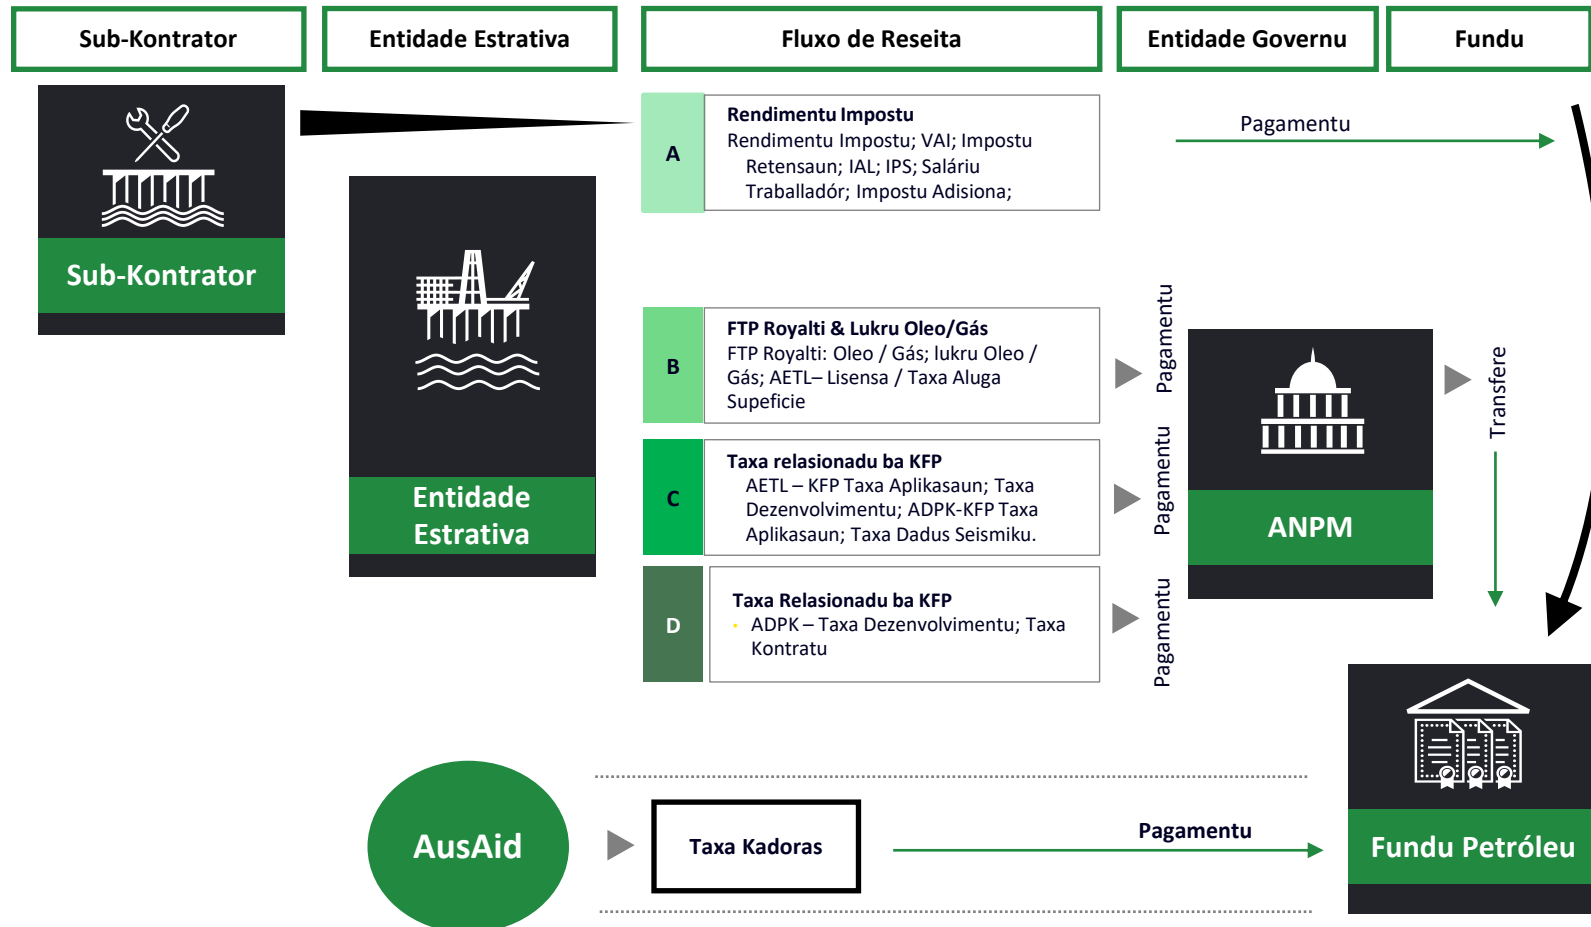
Sub-Kontrator
Entidade Estrativa
Fluxo de Reseita
Entidade Governu
Fundu

Sub-Kontrator

Entidade Estrativa

A
Rendimentu Impostu
Rendimentu Impostu; VAI; Impostu Retensaun; IAL; IPS; Saláriu Traballadór; Impostu Adisiona;

Pagamentu

B
FTP Royalti & Lukru Oleo/Gás
FTP Royalti: Oleo / Gás; lukru Oleo / Gás; AETL– Lisensa / Taxa Aluga Supeficie

Pagamentu

C
Taxa relasionadu ba KFP
AETL – KFP Taxa Aplikasaun; Taxa Dezenvolvimentu; ADPK-KFP Taxa Aplikasaun; Taxa Dadus Seismiku.

Pagamentu

D
Taxa Relasionadu ba KFP
ADPK – Taxa Dezenvolvimentu; Taxa Kontratu

Pagamentu

ANPM

Transfere

AusAid

Taxa Kadoras

Pagamentu

Fundu Petróleu